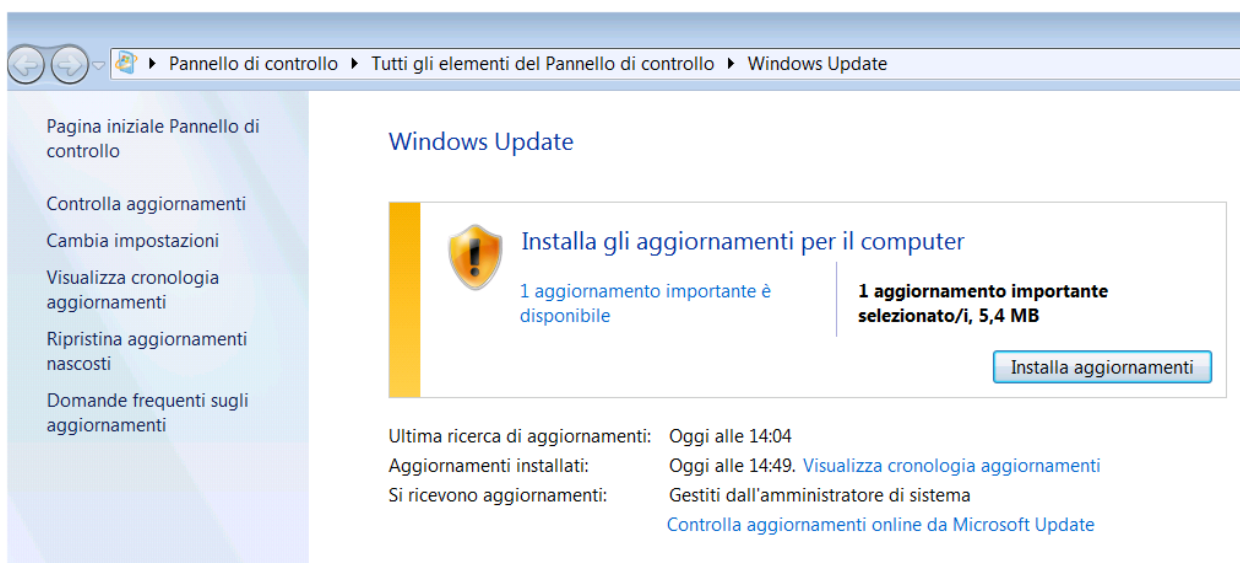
Pannello di controllo ▸ Tutti gli elementi del Pannello di controllo ▸ Windows Update

Pagina iniziale Pannello di controllo

Controlla aggiornamenti

Cambia impostazioni

Visualizza cronologia aggiornamenti

Ripristina aggiornamenti nascosti

Domande frequenti sugli aggiornamenti

Windows Update

Installa gli aggiornamenti per il computer

1 aggiornamento importante è disponibile

1 aggiornamento importante selezionato/i, 5,4 MB

Installa aggiornamenti

| | |
|---|---|
| Ultima ricerca di aggiornamenti: | Oggi alle 14:04 |
| Aggiornamenti installati: | Oggi alle 14:49. Visualizza cronologia aggiornamenti |
| Si ricevono aggiornamenti: | Gestiti dall'amministratore di sistema |
| | Controlla aggiornamenti online da Microsoft Update |